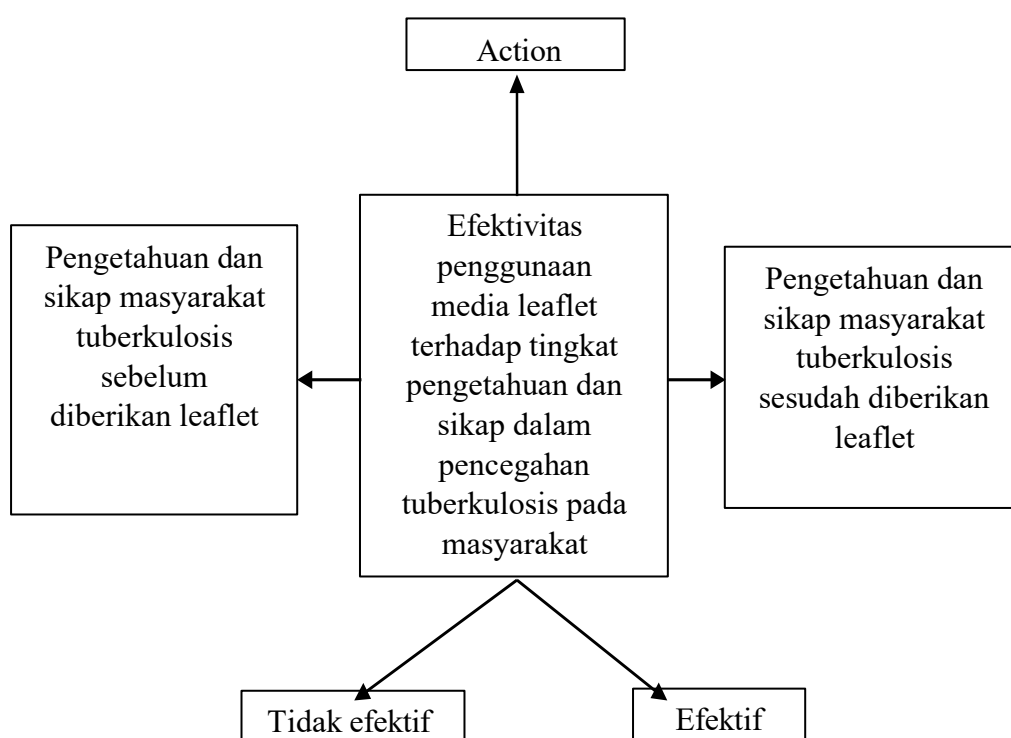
Action

Pengetahuan dan sikap masyarakat tuberkulosis sebelum diberikan leaflet

Efektivitas penggunaan media leaflet terhadap tingkat pengetahuan dan sikap dalam pencegahan tuberkulosis pada masyarakat

Pengetahuan dan sikap masyarakat tuberkulosis sesudah diberikan leaflet

Tidak efektif

Efektif